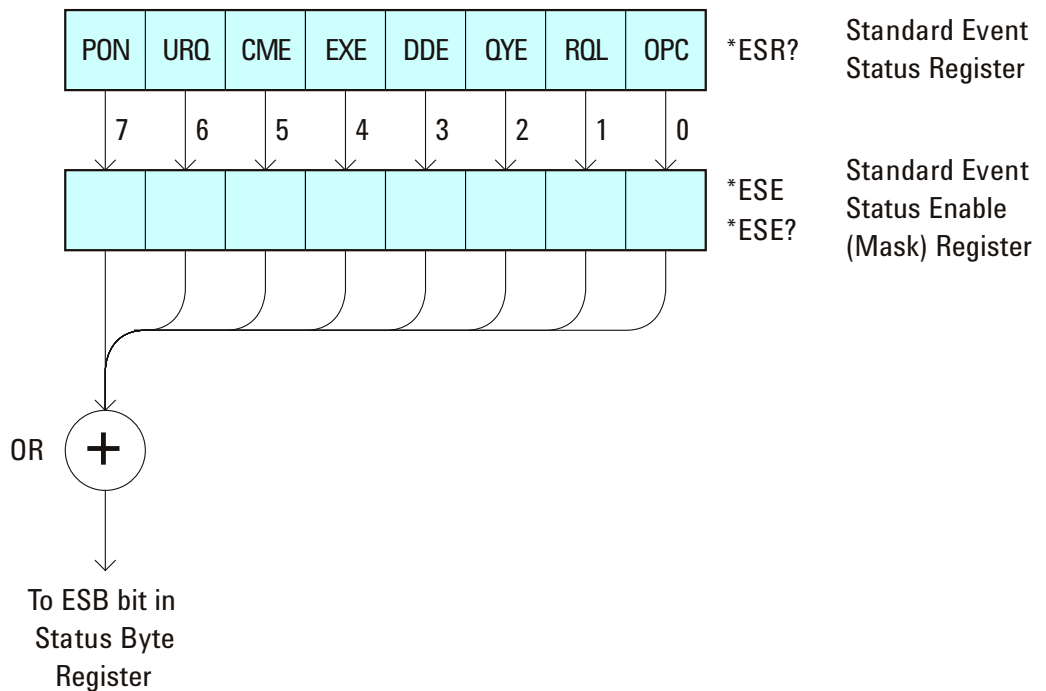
| PON | URQ | CME | EXE | DDE | QYE | RQL | OPC |
|---|---|---|---|---|---|---|---|

*ESR?

Standard Event Status Register

7 6 5 4 3 2 1 0

*ESE
*ESE?

Standard Event Status Enable (Mask) Register

OR

$+$

To ESB bit in Status Byte Register